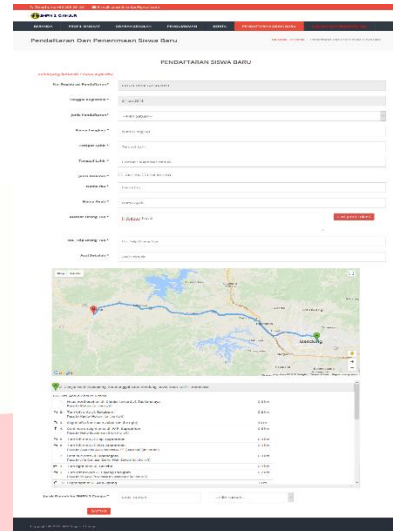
Pendaftaran Dan Penerimaan Siswa Baru

PENDAFTARAN SISWA BARU

No. Formulir Pendaftaran*

Tanggal Registrasi*

Jenis Pendaftaran*

Nama Lengkap*

Tempat Lahir*

Tanggal Lahir*

Jenis Kelamin*

Nama Ibu*

Nama Ayah*

Alamat tinggal*

Jarak rumah ke sekolah*

Asal Sekolah*

Bandung

Jarak Rumah Ke SMPN 2 Cikalong*

SIMPAN